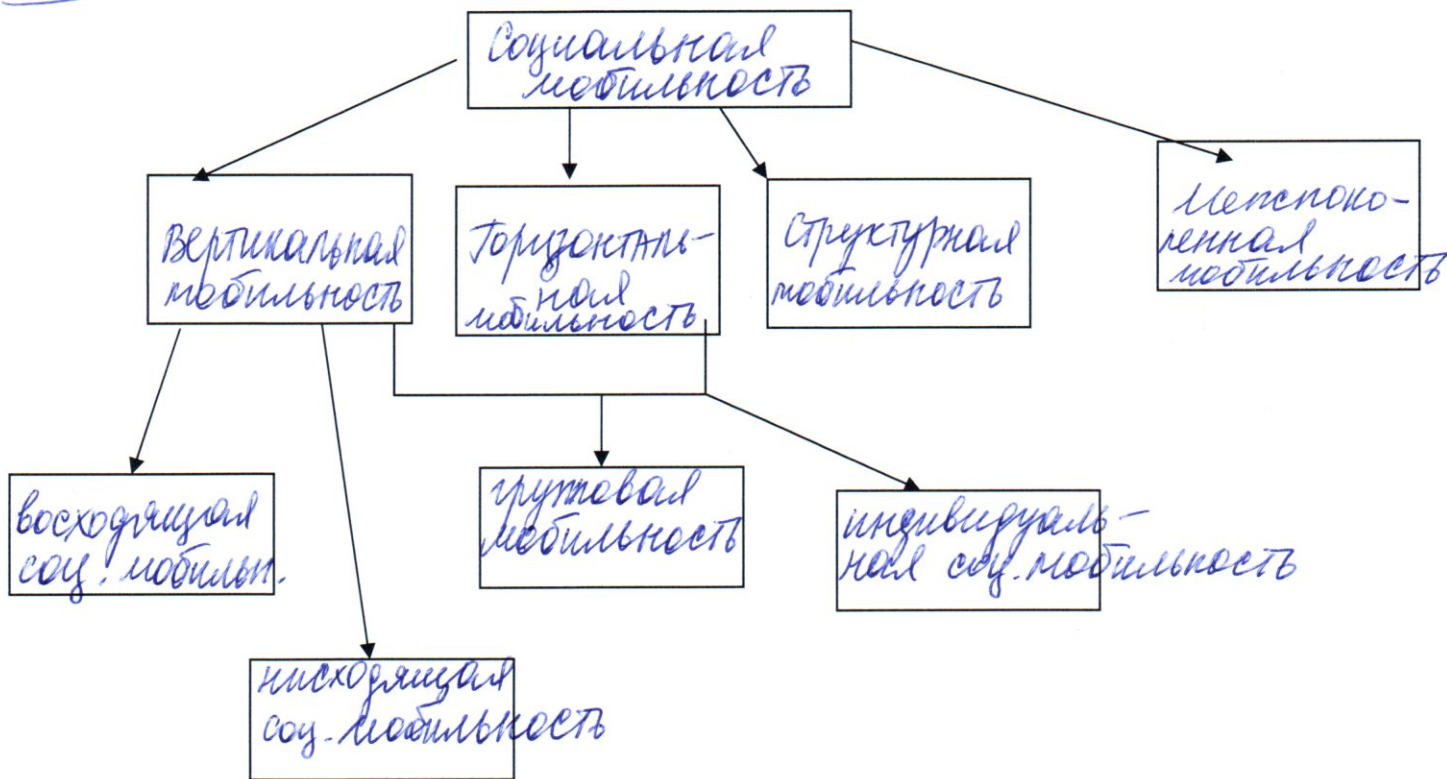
Социальная мобильность

Вертикальная мобильность

Горизонтальная мобильность

Структурная мобильность

Межпоколенная мобильность

восходящая соц. мобильн.

нисходящая соц. мобильность

групповая мобильность

индивидуальная соц. мобильность